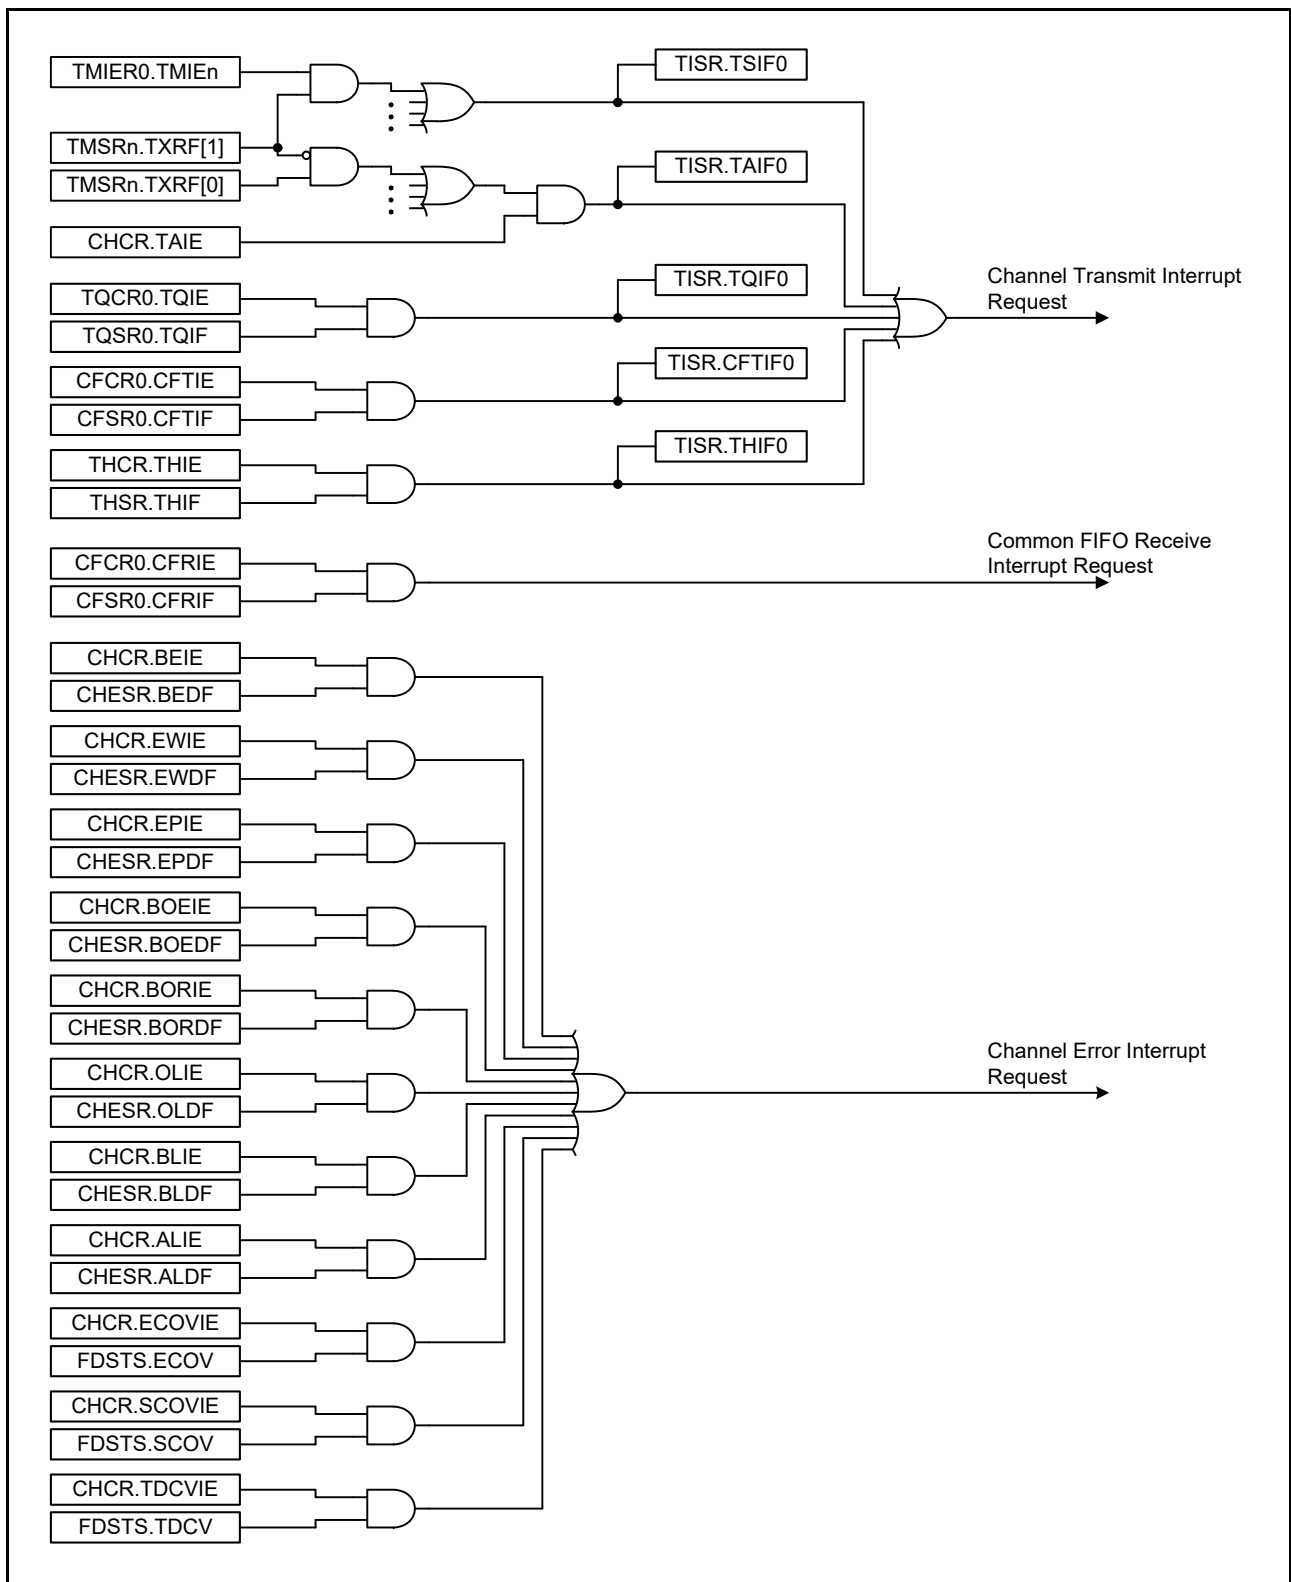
TMIER0.TMIEn

TISR.TSIF0

TMSRn.TXRF[1]

TMSRn.TXRF[0]

TISR.TAIF0

CHCR.TAIE

TISR.TQIF0

Channel Transmit Interrupt Request

TQCR0.TQIE

TQSR0.TQIF

TISR.CFTIF0

CFCR0.CFTIE

CFSR0.CFTIF

TISR.THIF0

THCR.THIE

THSR.THIF

Common FIFO Receive Interrupt Request

CFCR0.CFRIE

CFSR0.CFRIF

CHCR.BEIE

CHESR.BEDF

CHCR.EWIE

CHESR.EWDF

CHCR.EPIE

CHESR.EPDF

CHCR.BOEIE

CHESR.BOEDF

CHCR.BORIE

CHESR.BORDF

Channel Error Interrupt Request

CHCR.OLIE

CHESR.OLDF

CHCR.BLIE

CHESR.BLDF

CHCR.ALIE

CHESR.ALDF

CHCR.ECOVIE

FDSTS.ECOV

CHCR.SCOVIE

FDSTS.SCOV

CHCR.TDCVIE

FDSTS.TDCV